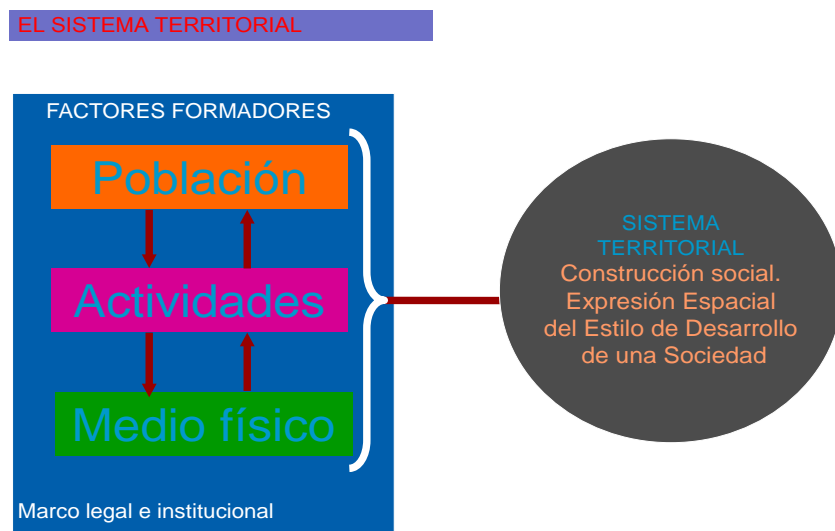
EL SISTEMA TERRITORIAL

FACTORES FORMADORES

Población

Actividades

Medio físico

Marco legal e institucional

SISTEMA TERRITORIAL
Construcción social.
Expresión Espacial del Estilo de Desarrollo de una Sociedad